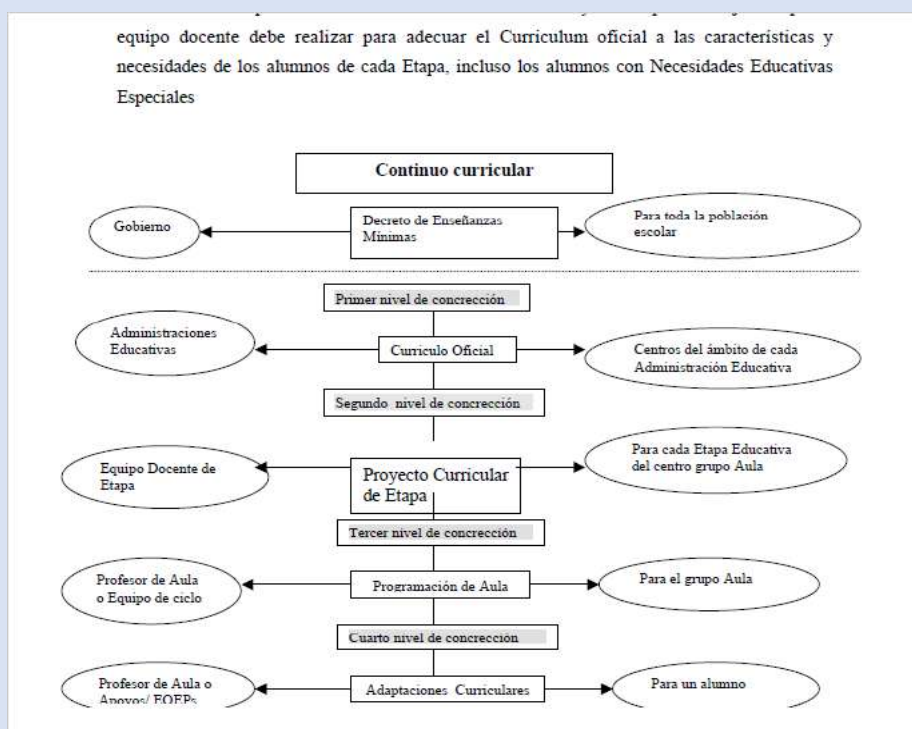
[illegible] equipo docente debe realizar para adecuar el Curriculum oficial a las características y necesidades de los alumnos de cada Etapa, incluso los alumnos con Necesidades Educativas Especiales

Continuo curricular

Gobierno

Decreto de Enseñanzas Mínimas

Para toda la población escolar

Primer nivel de concrección

Administraciones Educativas

Curriculo Oficial

Centros del ámbito de cada Administración Educativa

Segundo nivel de concrección

Equipo Docente de Etapa

Proyecto Curricular de Etapa

Para cada Etapa Educativa del centro grupo Aula

Tercer nivel de concrección

Profesor de Aula o Equipo de ciclo

Programación de Aula

Para el grupo Aula

Cuarto nivel de concrección

Profesor de Aula o Apoyos/ EOEPs

Adaptaciones Curriculares

Para un alumno